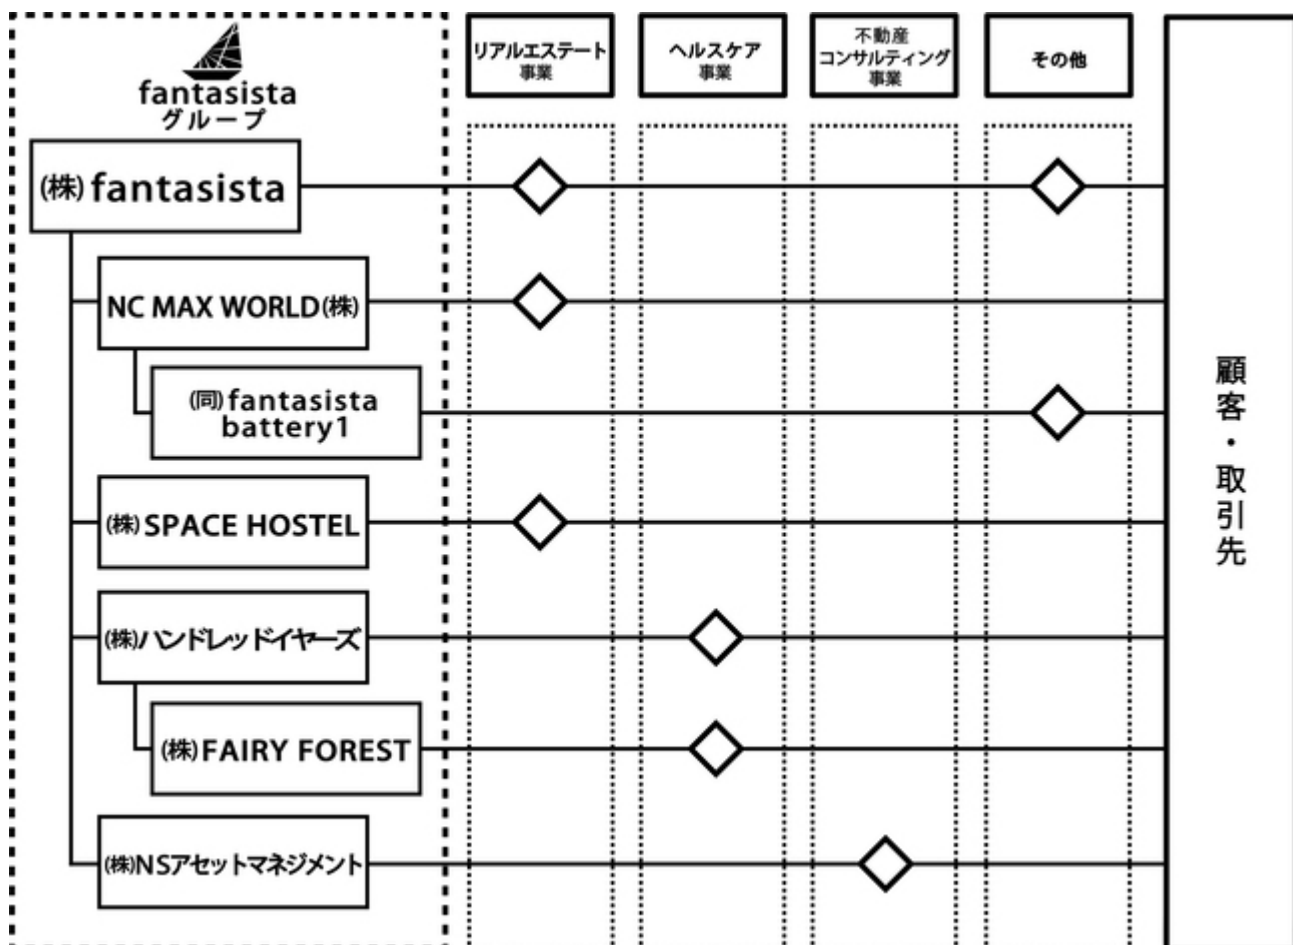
fantasista
グループ

リアルエステート事業

ヘルスケア事業

不動産コンサルティング事業

その他

㈱fantasista

NC MAX WORLD㈱

㈴fantasista battery1

㈱SPACE HOSTEL

㈱ハンドレッドイヤーズ

㈱FAIRY FOREST

㈱NSアセットマネジメント

顧客・取引先